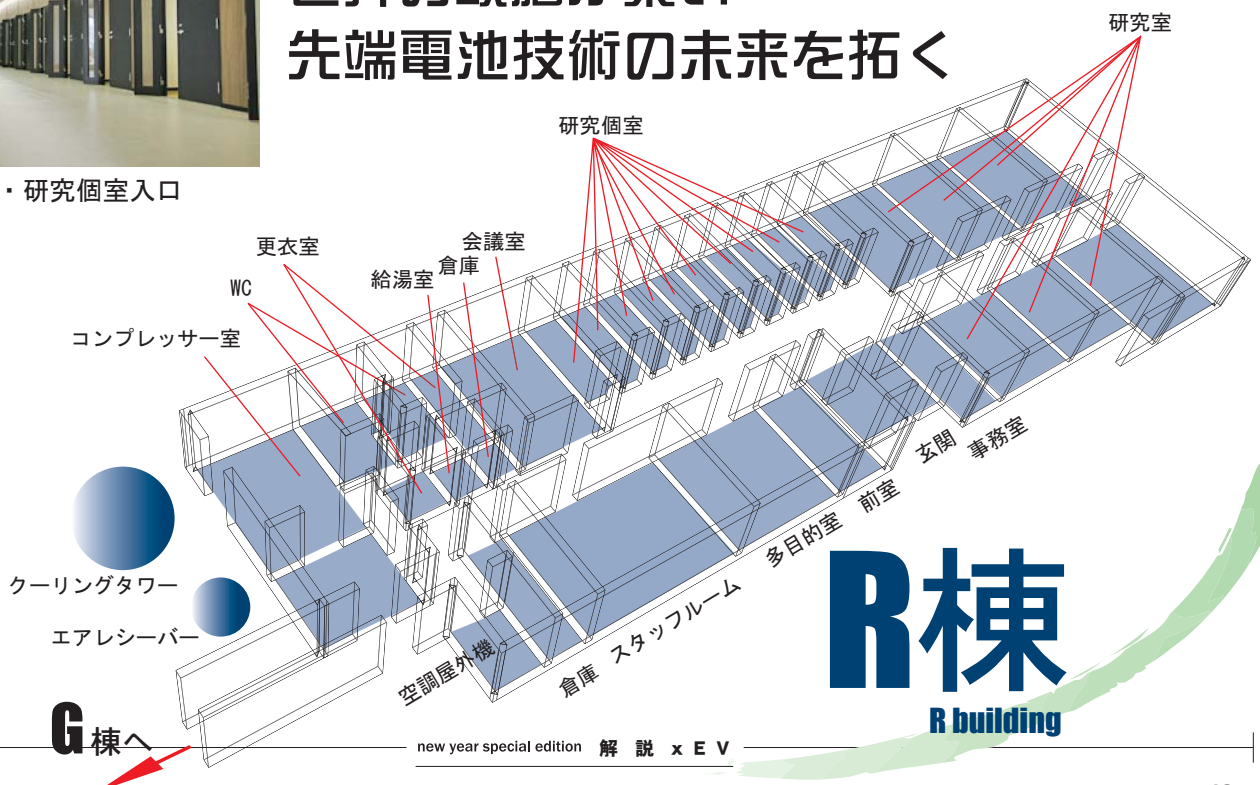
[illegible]
先端電池技術の未来を拓く

・研究個室入口

研究室
研究個室
会議室
倉庫
給湯室
更衣室
WC
コンプレッサー室

クーリングタワー
エアレシーバー

空調屋外機
倉庫
スタッフルーム
多目的室
前室
玄関
事務室

R棟
R building

G棟へ

new year special edition 解説 x E V